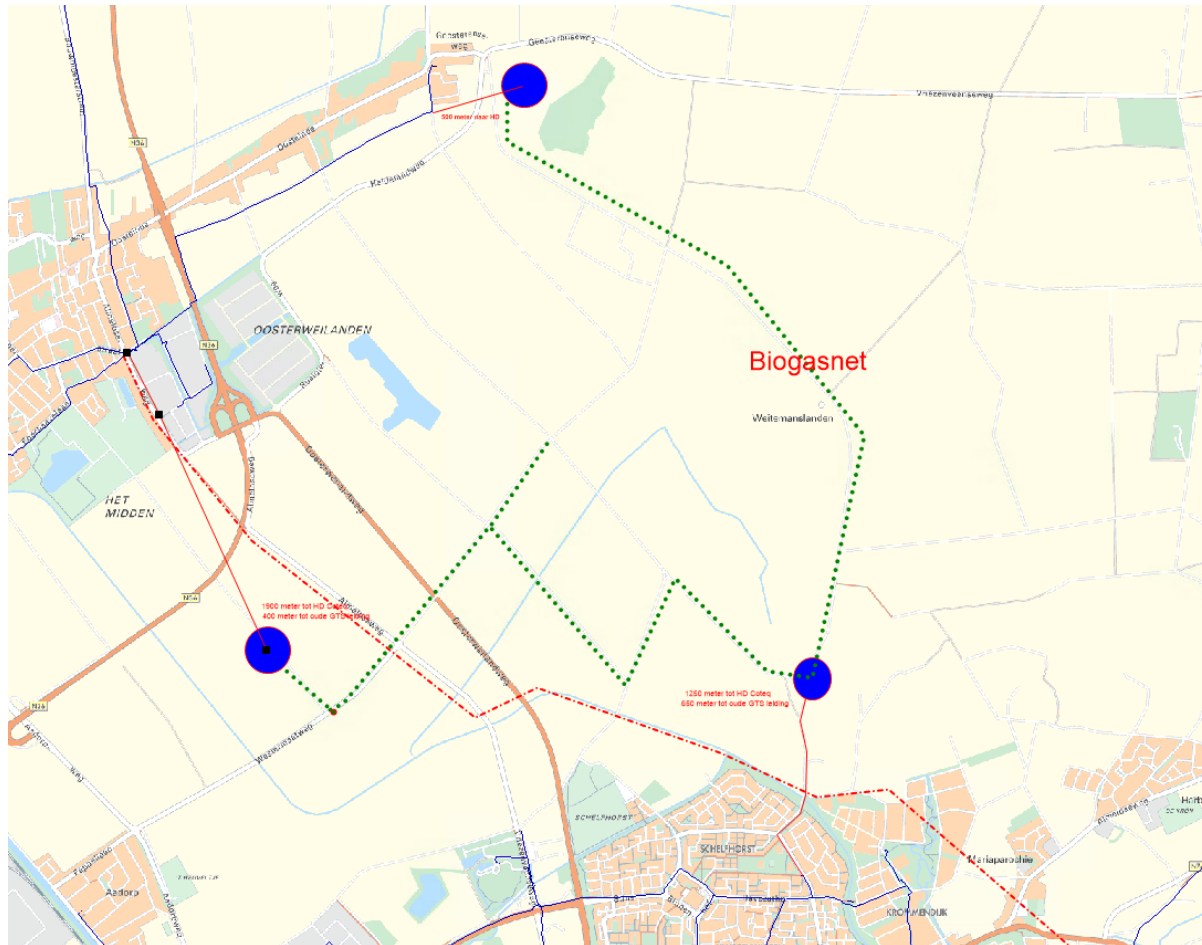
Geesterseweg
Vriezenveenseweg
500 meter naar HD
N36
OOSTERWEILANDEN
Biogasnet
Weitemanslanden
HET MIDDEN
N36
1900 meter tot HD Coteq
400 meter tot oude GTS leiding
1250 meter tot HD Coteq
650 meter tot oude GTS leiding
N36
SCHELFHORST
Mariaparochie
Aadorp
KROMMENDIJK